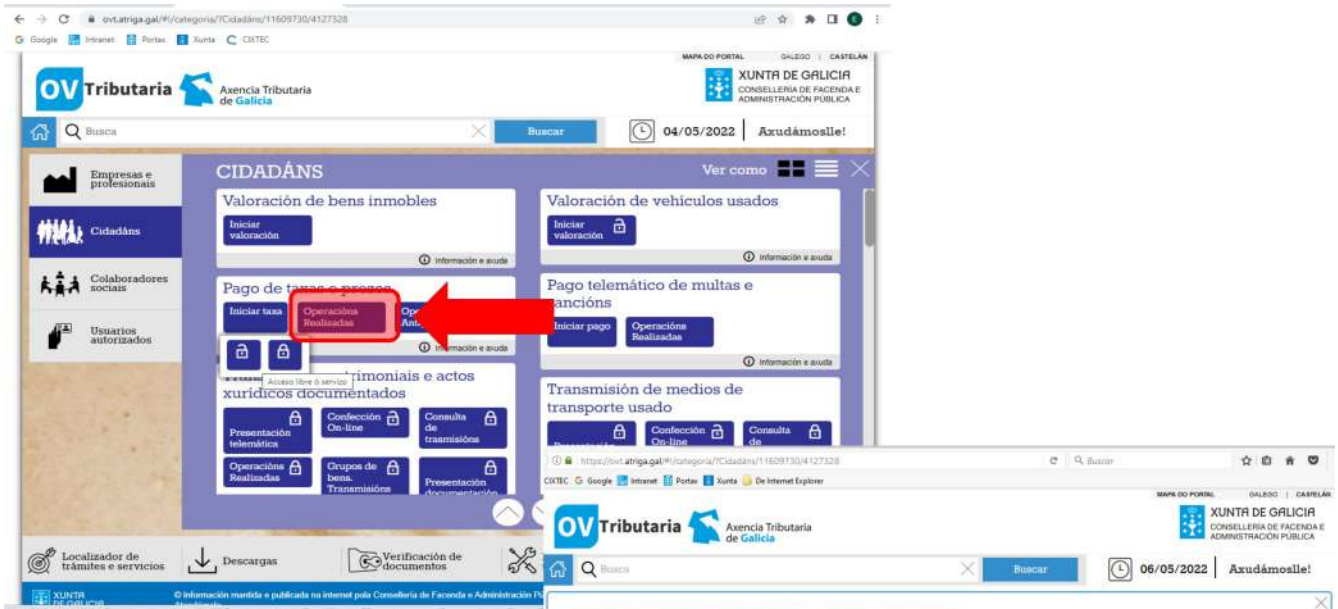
ovt.atriga.gal/#!/categoria/?Cidadáns/11609730/4127328

Google Intranet Portax Xunta CIXTEC

MAPA DO PORTAL GALEGO | CASTELÁN

OV Tributaria Axencia Tributaria de Galicia

XUNTA DE GALICIA CONSELLERÍA DE FACENDA E ADMINISTRACIÓN PÚBLICA

Busca Buscar 04/05/2022 Axudámoslle!

Empresas e profesionais

Cidadáns

Colaboradores sociais

Usuarios autorizados

CIDADÁNS Ver como

Valoración de bens inmobles

Iniciar valoración

Información e axuda

Valoración de vehículos usados

Iniciar valoración

Información e axuda

Pago de taxas e prezos

Iniciar taxa Operacións Realizadas Op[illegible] Ant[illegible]

Información e axuda

Acceso libre ó servizo

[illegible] patrimoniais e actos xurídicos documentados

Presentación telemática

Confección On-line

Consulta de trasmisións

Operacións Realizadas

Grupos de bens. Transmisións

Presentación documentación

Pago telemático de multas e sancións

Iniciar pago Operacións Realizadas

Información e axuda

Transmisión de medios de transporte usado

Presentación

Confección On-line

Consulta de

Localizador de trámites e servicios

Descargas

Verificación de documentos

XUNTA DE GALICIA

© Información mantida e publicada na internet pola Consellería de Facenda e Administración Pú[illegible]

https://ovt.atriga.gal/#!/categoria/?Cidadáns/11609730/4127328

Buscar

CIXTEC Google Intranet Portax Xunta De Internet Explorer

MAPA DO PORTAL GALEGO | CASTELÁN

OV Tributaria Axencia Tributaria de Galicia

XUNTA DE GALICIA CONSELLERÍA DE FACENDA E ADMINISTRACIÓN PÚBLICA

Busca Buscar 06/05/2022 Axudámoslle!